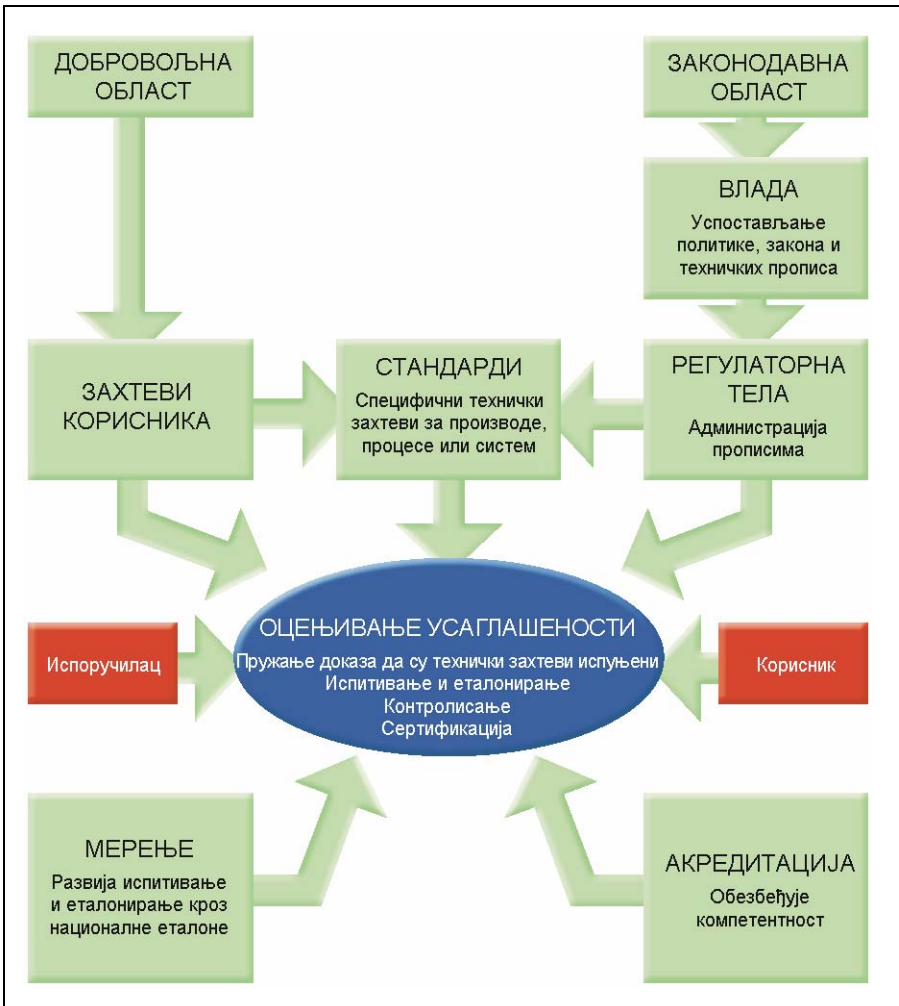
ДОБРОВОЉНА ОБЛАСТ

ЗАКОНОДАВНА ОБЛАСТ

ВЛАДА
Успостављање политике, закона и техничких прописа

ЗАХТЕВИ КОРИСНИКА

СТАНДАРДИ
Специфични технички захтеви за производе, процесе или систем

РЕГУЛАТОРНА ТЕЛА
Администрација прописима

Испоручилац

ОЦЕЊИВАЊЕ УСАГЛАШЕНОСТИ
Пружање доказа да су технички захтеви испуњени
Испитивање и еталонирање
Контролисање
Сертификација

Корисник

МЕРЕЊЕ
Развија испитивање и еталонирање кроз националне еталоне

АКРЕДИТАЦИЈА
Обезбеђује компетентност